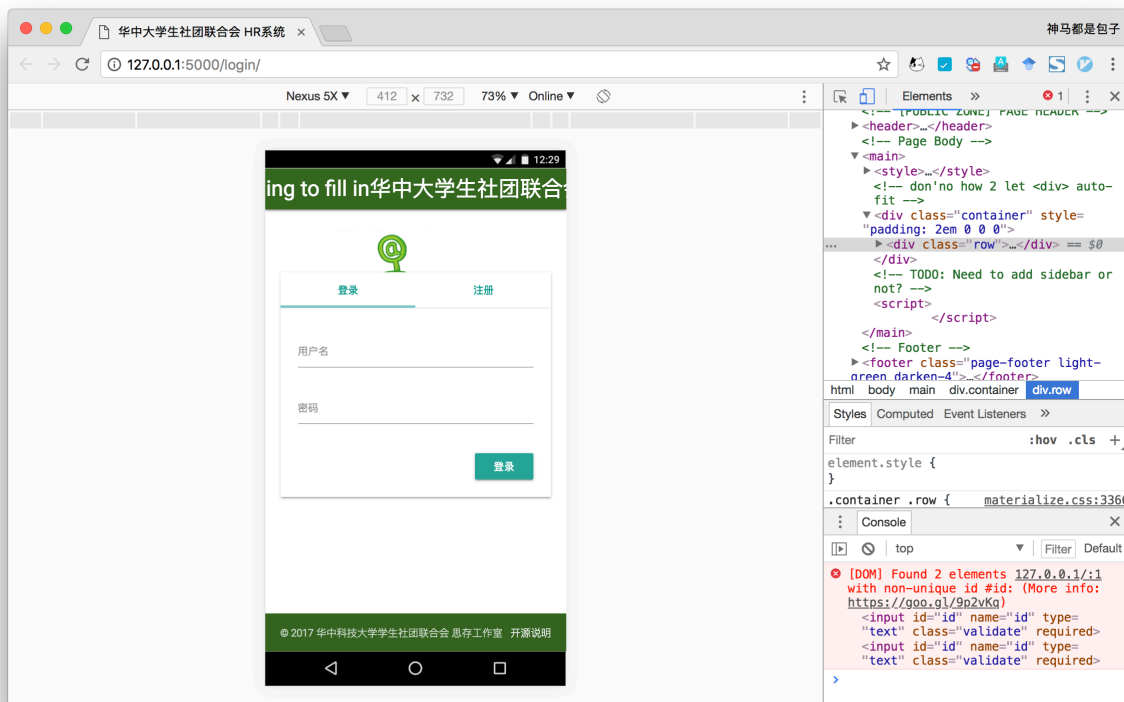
华中大学生社团联合会 HR系统

神马都是包子

127.0.0.1:5000/login/

Nexus 5X ▼ 412 × 732 73% ▼ Online ▼

12:29

ing to fill in华中大学生社团联合会

登录 注册

用户名

密码

登录

© 2017 华中科技大学学生社团联合会 思存工作室 开源说明

Elements » 1

<!-- [PUBLIC ZONE] PAGE HEADER -->
▶<header>…</header>
<!-- Page Body -->
▼<main>
▶<style>…</style>
<!-- don'no how 2 let <div> auto-fit -->
▼<div class="container" style="padding: 2em 0 0 0">
▶<div class="row">…</div> == $0
</div>
<!-- TODO: Need to add sidebar or not? -->
<script>
</script>
</main>
<!-- Footer -->
▶<footer class="page-footer light-green darken-4">…</footer>

html body main div.container div.row

Styles Computed Event Listeners »

Filter :hov .cls +

element.style {
}

.container .row { materialize.css:3360

Console

top Filter Default

[DOM] Found 2 elements 127.0.0.1/:1 with non-unique id #id: (More info: https://goo.gl/9p2vKq)
<input id="id" name="id" type="text" class="validate" required>
<input id="id" name="id" type="text" class="validate" required>

>